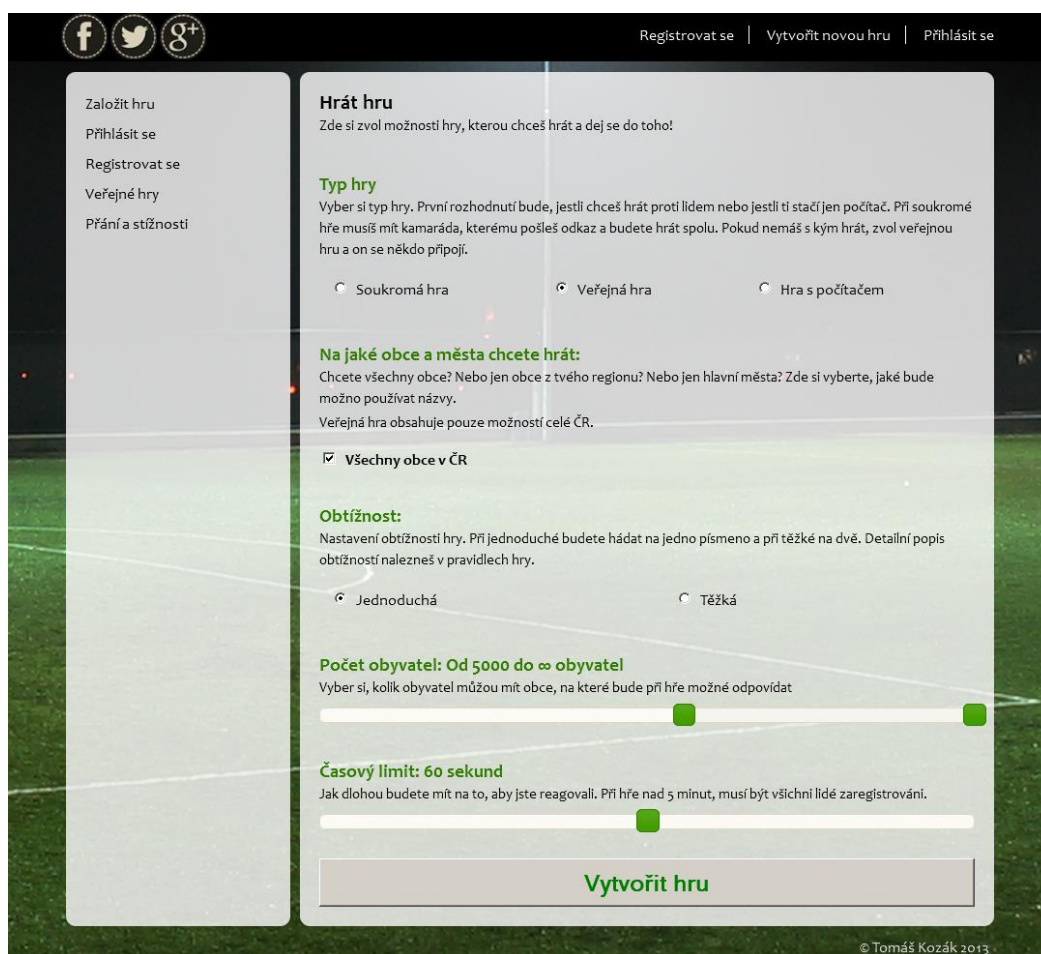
f g+

Registrovat se | Vytvořit novou hru | Přihlásit se

Založit hru
Přihlásit se
Registrovat se
Veřejné hry
Přání a stížnosti

Hrát hru
Zde si zvol možnosti hry, kterou chceš hrát a dej se do toho!

Typ hry
Vyber si typ hry. První rozhodnutí bude, jestli chceš hrát proti lidem nebo jestli ti stačí jen počítač. Při soukromé hře musíš mít kamaráda, kterému pošleš odkaz a budete hrát spolu. Pokud nemáš s kým hrát, zvol veřejnou hru a on se někdo připojí.

Soukromá hra
Veřejná hra
Hra s počítačem

Na jaké obce a města chcete hrát:
Chcete všechny obce? Nebo jen obce z tvého regionu? Nebo jen hlavní města? Zde si vyberte, jaké bude možno používat názvy.
Veřejná hra obsahuje pouze možností celé ČR.

Všechny obce v ČR

Obtížnost:
Nastavení obtížnosti hry. Při jednoduché budete hádat na jedno písmeno a při těžké na dvě. Detailní popis obtížností nalezneš v pravidlech hry.

Jednoduchá
Těžká

Počet obyvatel: Od 5000 do ∞ obyvatel
Vyber si, kolik obyvatel můžou mít obce, na které bude při hře možné odpovídat

Časový limit: 60 sekund
Jak dlohou budete mít na to, aby jste reagovali. Při hře nad 5 minut, musí být všichni lidé zaregistrováni.

Vytvořit hru

© Tomáš Kozák 2013